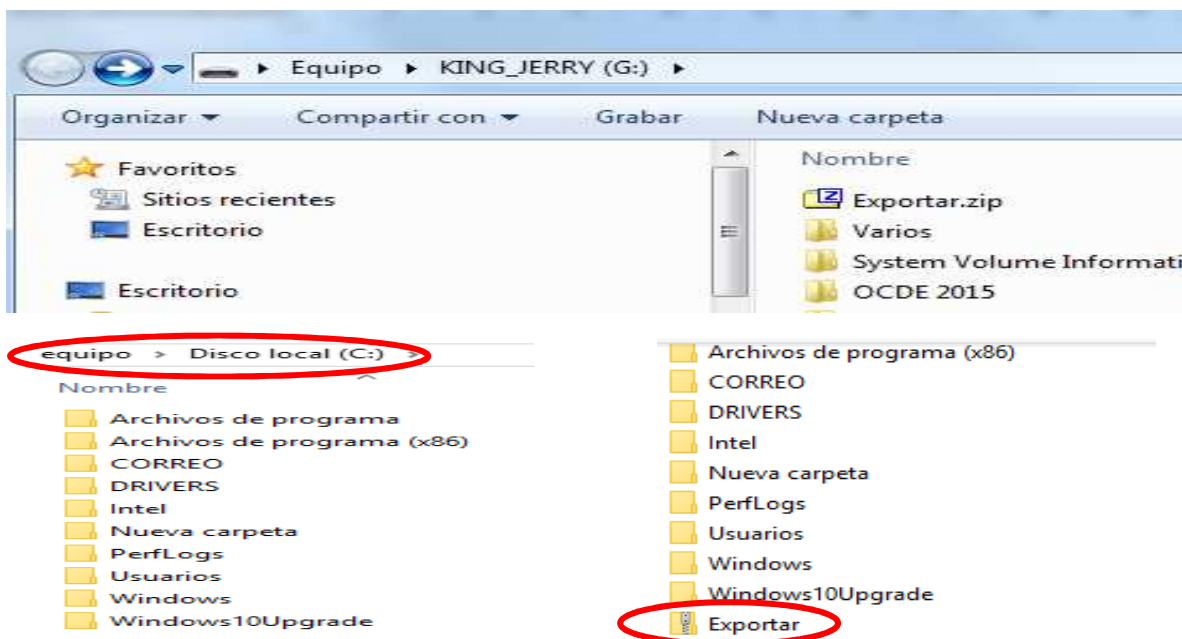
Equipo ▸ KING_JERRY (G:) ▸

Organizar ▾ Compartir con ▾ Grabar Nueva carpeta

Favoritos
Sitios recientes
Escritorio

Escritorio

Nombre
Exportar.zip
Varios
System Volume Informati
OCDE 2015

equipo > Disco local (C:) >

Nombre
Archivos de programa
Archivos de programa (x86)
CORREO
DRIVERS
Intel
Nueva carpeta
PerfLogs
Usuarios
Windows
Windows10Upgrade

Archivos de programa (x86)
CORREO
DRIVERS
Intel
Nueva carpeta
PerfLogs
Usuarios
Windows
Windows10Upgrade
Exportar